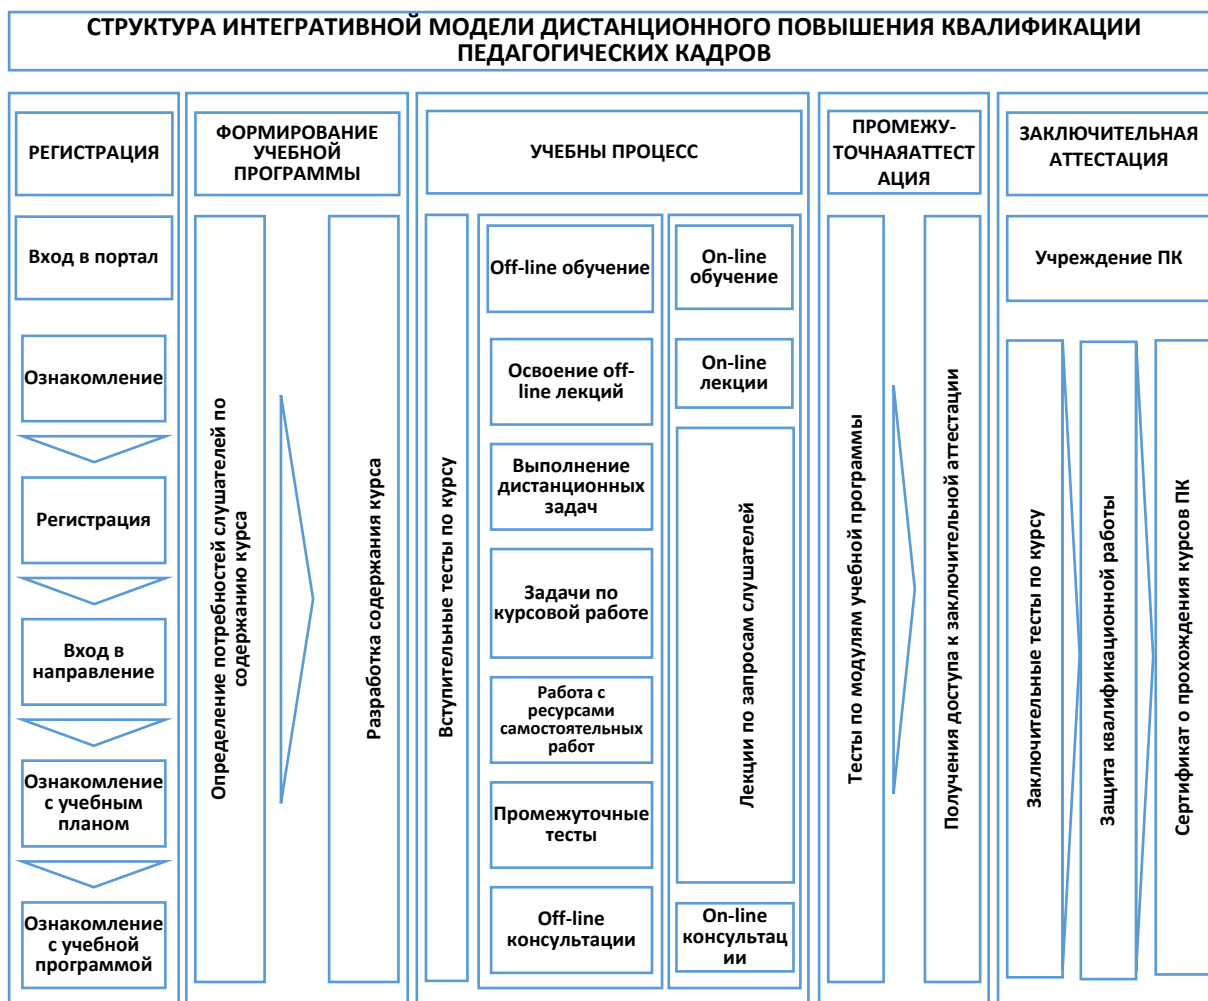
СТРУКТУРА ИНТЕГРАТИВНОЙ МОДЕЛИ ДИСТАНЦИОННОГО ПОВЫШЕНИЯ КВАЛИФИКАЦИИ ПЕДАГОГИЧЕСКИХ КАДРОВ

РЕГИСТРАЦИЯ

Вход в портал

Ознакомление

Регистрация

Вход в направление

Ознакомление с учебным планом

Ознакомление с учебной программой

ФОРМИРОВАНИЕ УЧЕБНОЙ ПРОГРАММЫ

Определение потребностей слушателей по содержанию курса

Разработка содержания курса

УЧЕБНЫ ПРОЦЕСС

Вступительные тесты по курсу

Off-line обучение

Освоение off-line лекций

Выполнение дистанционных задач

Задачи по курсовой работе

Работа с ресурсами самостоятельных работ

Промежуточные тесты

Off-line консультации

On-line обучение

On-line лекции

Лекции по запросам слушателей

On-line консультации

ПРОМЕЖУ-ТОЧНАЯАТТЕСТАЦИЯ

Тесты по модулям учебной программы

Получения доступа к заключительной аттестации

ЗАКЛЮЧИТЕЛЬНАЯ АТТЕСТАЦИЯ

Учреждение ПК

Заключительные тесты по курсу

Защита квалификационной работы

Сертификат о прохождения курсов ПК